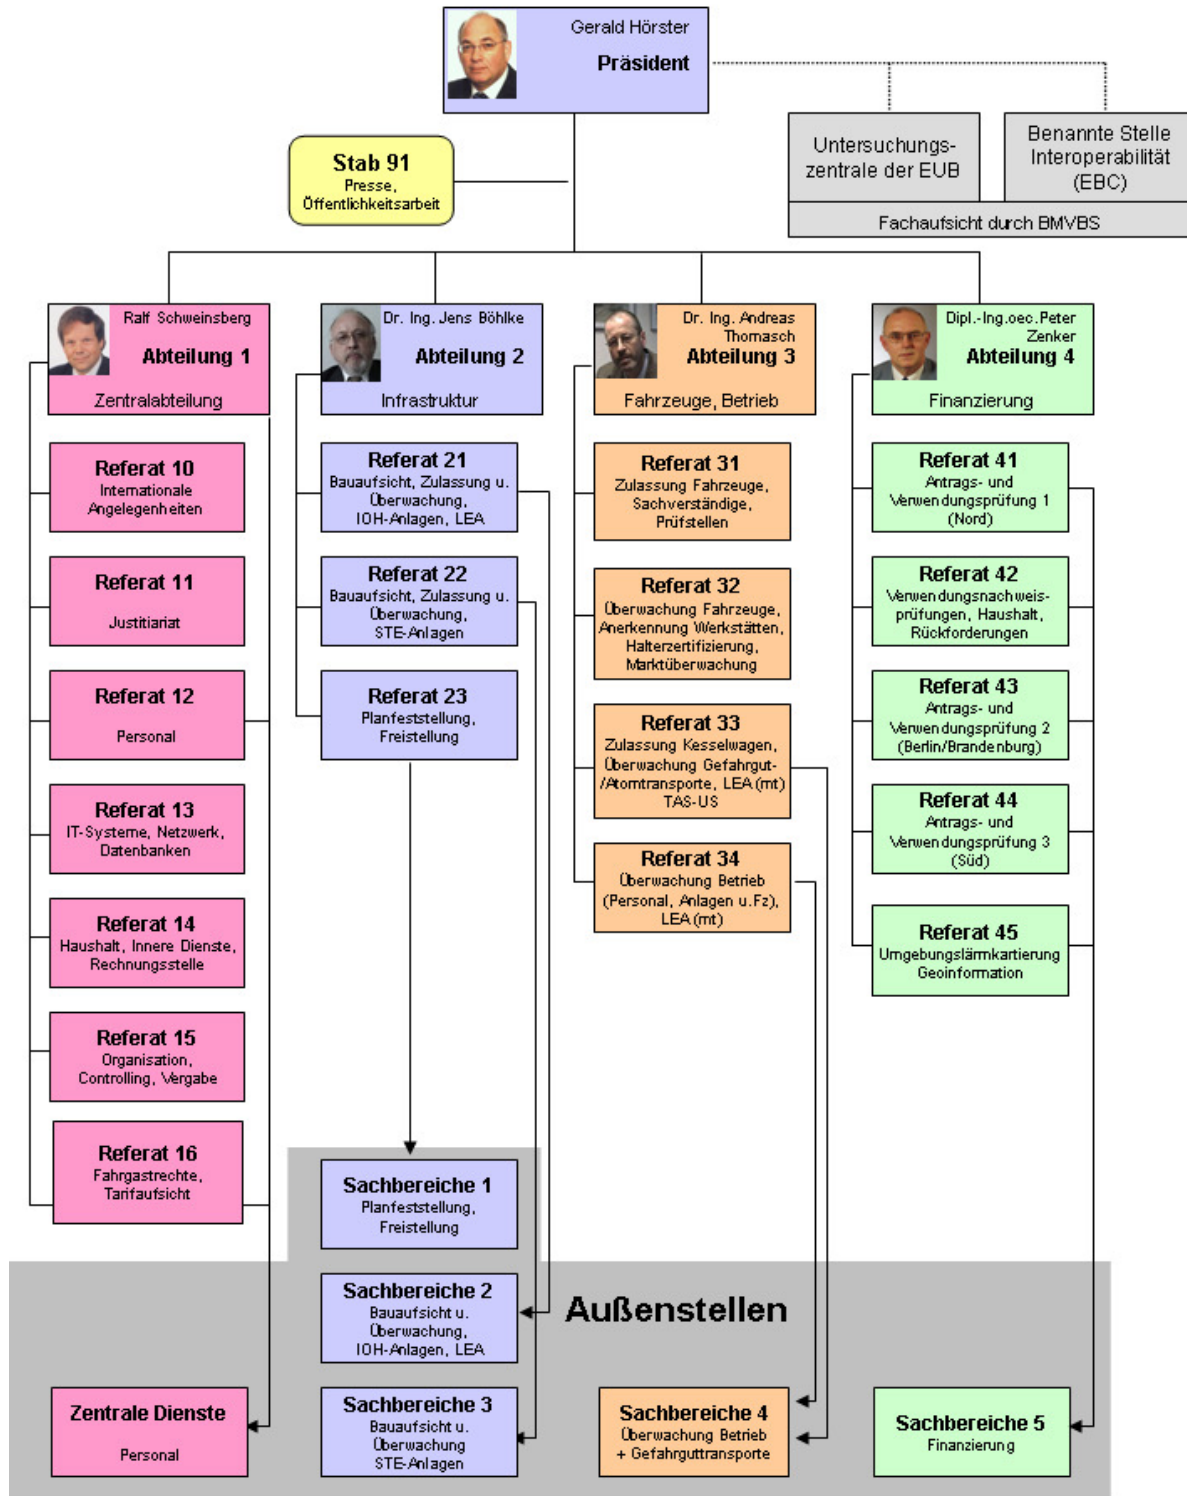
Gerald Hörster
Präsident

Untersuchungszentrale der EUB

Benannte Stelle Interoperabilität (EBC)

Fachaufsicht durch BMVBS

Stab 91
Presse, Öffentlichkeitsarbeit

Ralf Schweinsberg
Abteilung 1
Zentralabteilung

Dr. Ing. Jens Böhlke
Abteilung 2
Infrastruktur

Dr. Ing. Andreas Thomasch
Abteilung 3
Fahrzeuge, Betrieb

Dipl.-Ing.oec.Peter Zenker
Abteilung 4
Finanzierung

Referat 10
Internationale Angelegenheiten

Referat 11
Justitiariat

Referat 12
Personal

Referat 13
IT-Systeme, Netzwerk, Datenbanken

Referat 14
Haushalt, Innere Dienste, Rechnungsstelle

Referat 15
Organisation, Controlling, Vergabe

Referat 16
Fahrgastrechte, Tarifaufsicht

Referat 21
Bauaufsicht, Zulassung u. Überwachung, IOH-Anlagen, LEA

Referat 22
Bauaufsicht, Zulassung u. Überwachung, STE-Anlagen

Referat 23
Planfeststellung, Freistellung

Referat 31
Zulassung Fahrzeuge, Sachverständige, Prüfstellen

Referat 32
Überwachung Fahrzeuge, Anerkennung Werkstätten, Halterzertifizierung, Marktüberwachung

Referat 33
Zulassung Kesselwagen, Überwachung Gefahrgut-/Atomtransporte, LEA (mt) TAS-US

Referat 34
Überwachung Betrieb (Personal, Anlagen u.Fz), LEA (mt)

Referat 41
Antrags- und Verwendungsprüfung 1 (Nord)

Referat 42
Verwendungsnachweisprüfungen, Haushalt, Rückforderungen

Referat 43
Antrags- und Verwendungsprüfung 2 (Berlin/Brandenburg)

Referat 44
Antrags- und Verwendungsprüfung 3 (Süd)

Referat 45
Umgebungslärmkartierung Geoinformation

Sachbereiche 1
Planfeststellung, Freistellung

Außenstellen

Sachbereiche 2
Bauaufsicht u. Überwachung, IOH-Anlagen, LEA

Zentrale Dienste
Personal

Sachbereiche 3
Bauaufsicht u. Überwachung STE-Anlagen

Sachbereiche 4
Überwachung Betrieb + Gefahrguttransporte

Sachbereiche 5
Finanzierung